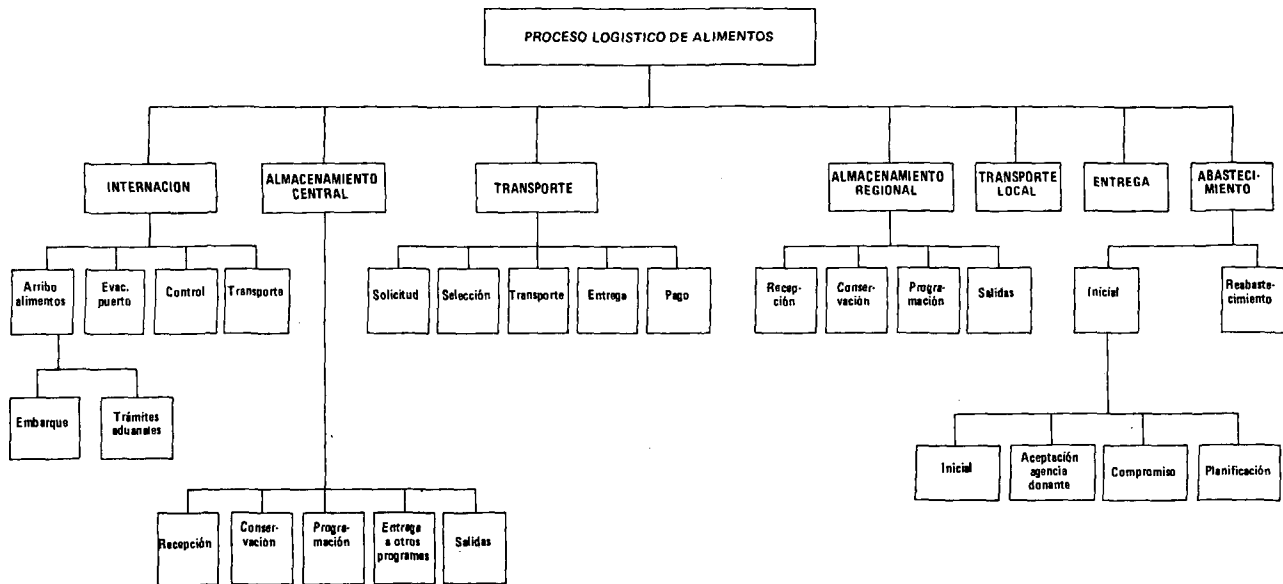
PROCESO LOGISTICO DE ALIMENTOS

INTERNACION

Arribo alimentos

Embarque

Trámites aduanales

Evac. puerto

Control

Transporte

ALMACENAMIENTO CENTRAL

Recepción

Conservación

Programación

Entrega a otros programas

Salidas

TRANSPORTE

Solicitud

Selección

Transporte

Entrega

Pago

ALMACENAMIENTO REGIONAL

Recepción

Conservación

Programación

Salidas

TRANSPORTE LOCAL

ENTREGA

ABASTECIMIENTO

Inicial

Inicial

Aceptación agencia donante

Compromiso

Planificación

Reabastecimiento